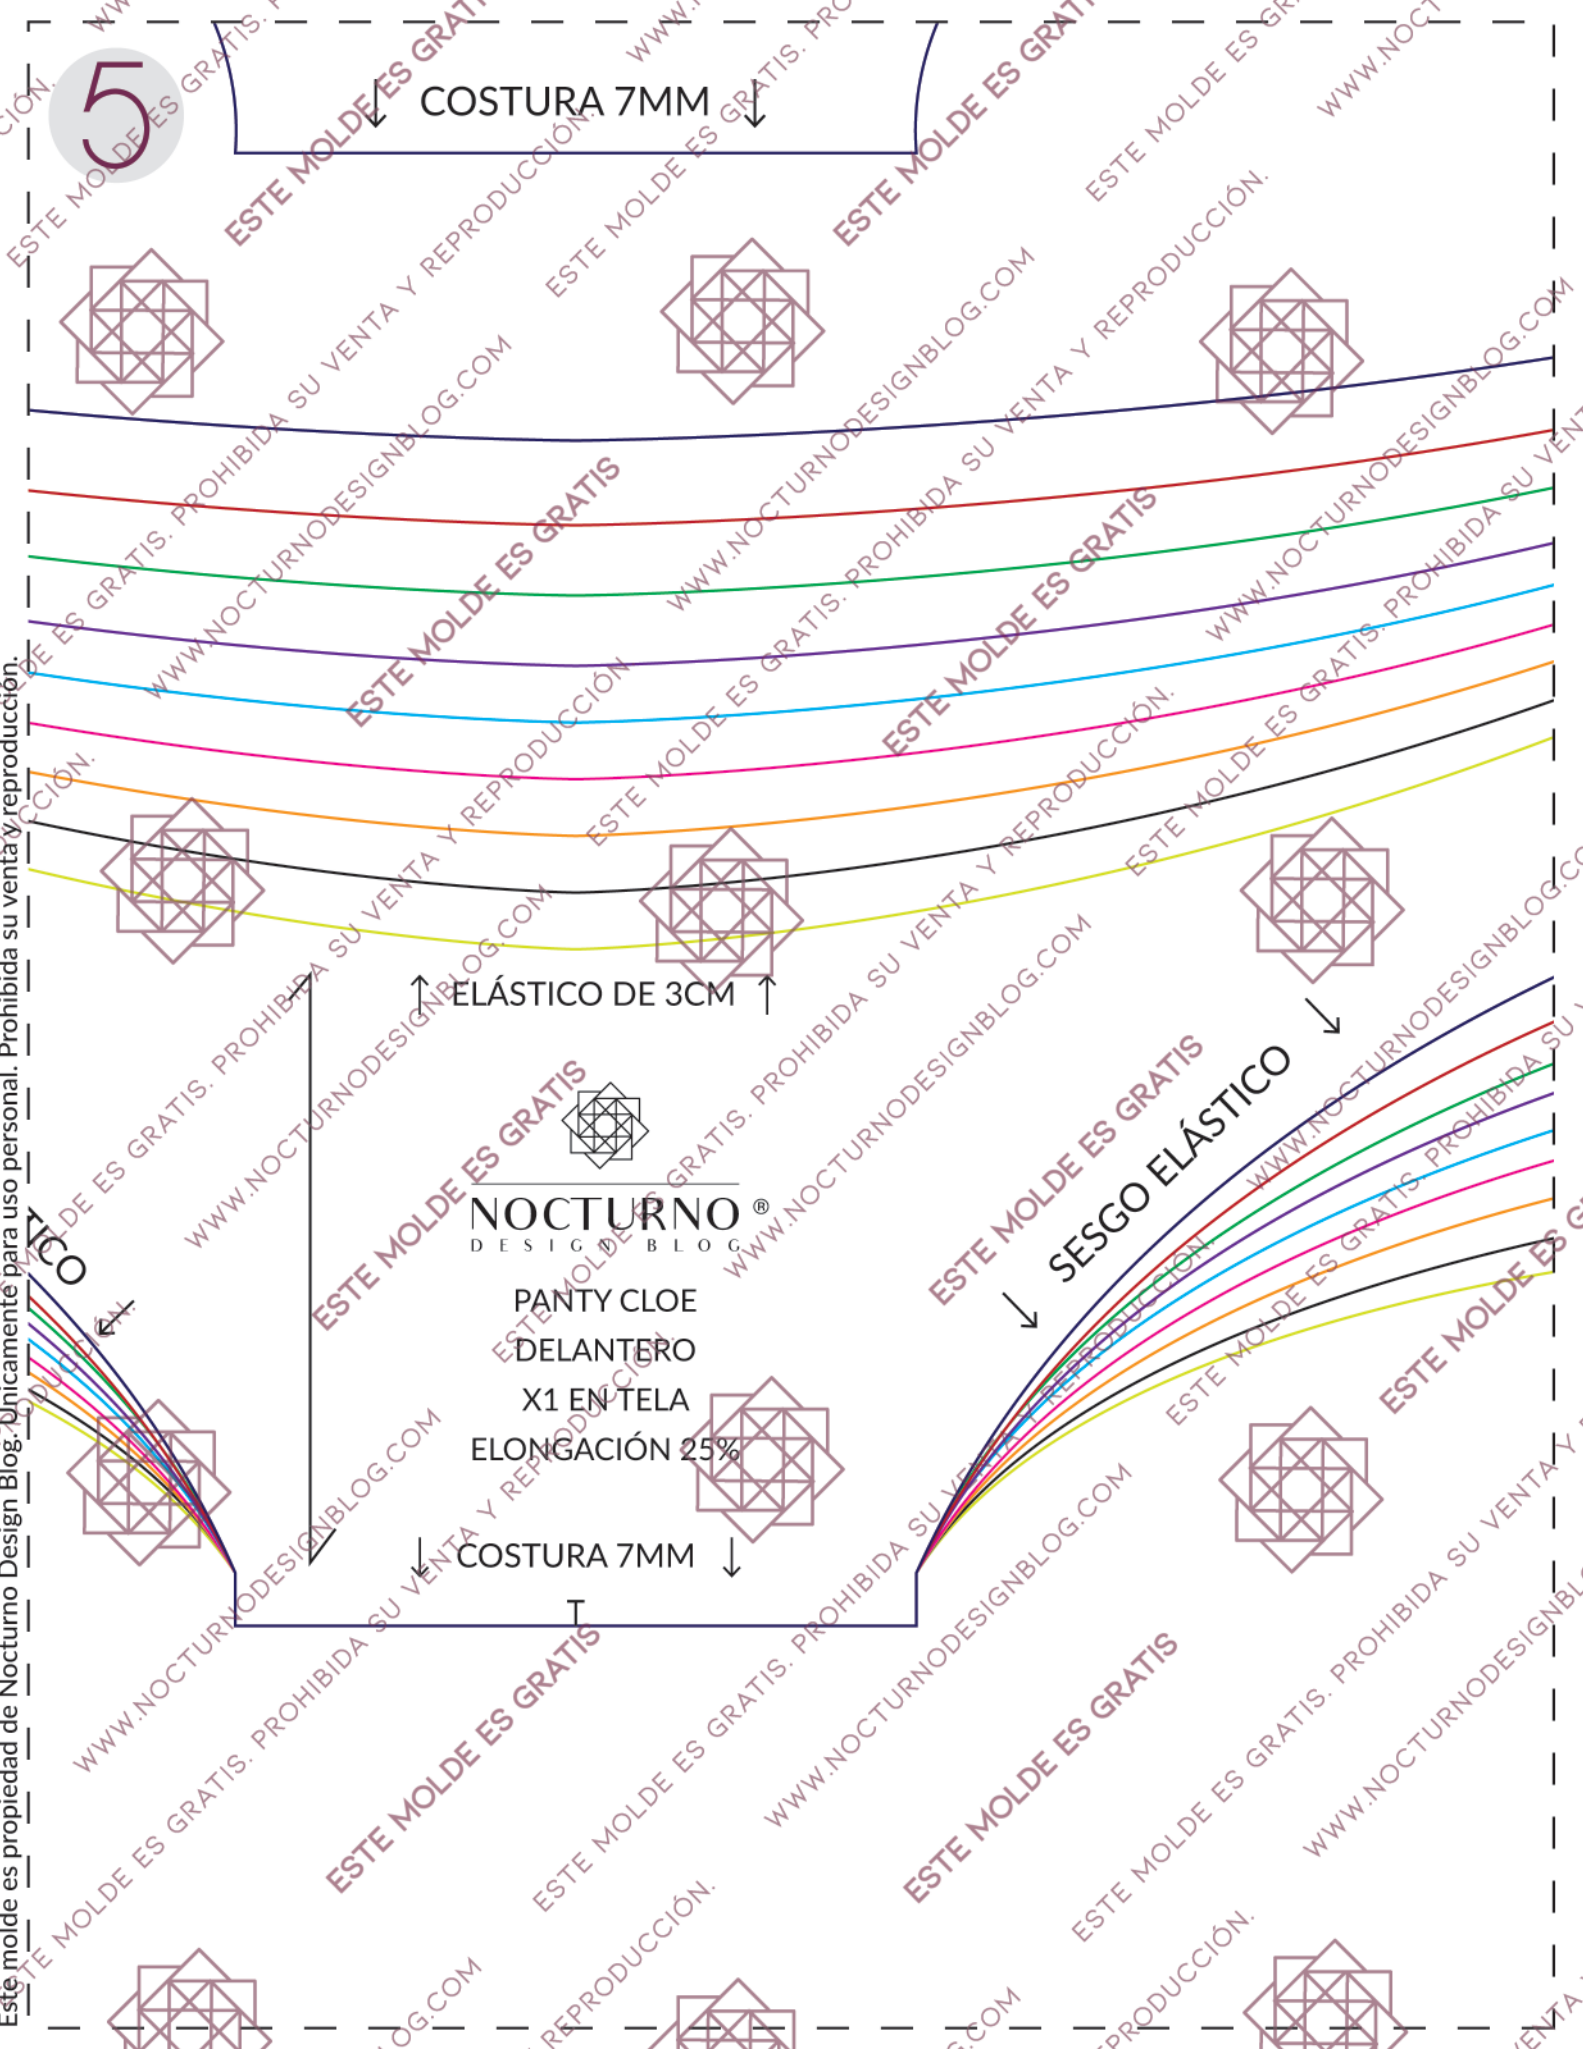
5

COSTURA 7MM

ELÁSTICO DE 3CM

NOCTURNO ®
DESIGN BLOG

PANTY CLOE
DELANTERO
X1 EN TELA
ELONGACIÓN 25%

SESGO ELÁSTICO

ICO

COSTURA 7MM

ESTE MOLDE ES GRATIS. PROHIBIDA SU VENTA Y REPRODUCCIÓN. WWW.NOCTURNODESIGNBLOG.COM

Este molde es propiedad de Nocturno Design Blog. Únicamente para uso personal. Prohibida su venta y reproducción.